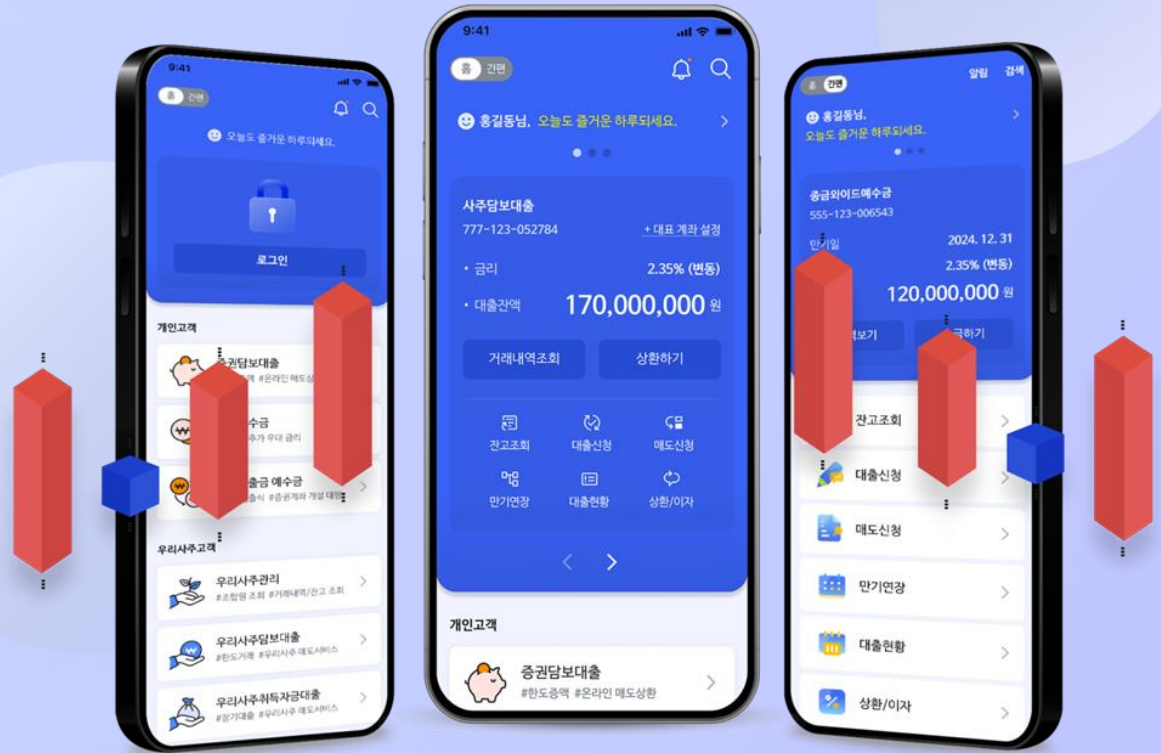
9:41

홈 간편

오늘도 즐거운 하루되세요.

로그인

개인고객

증권담보대출
#한도증액 #온라인 매도상

수금
추가 우대 금리

출금 예수금
#증권계좌 개설 대

우리사주고객

우리사주관리
#조합원 조회 #거래내역/잔고 조회

우리사주담보대출
#한도거래 #우리사주 매도서비스

우리사주취득자금대출
#장기대출 #우리사주 매도서비스

9:41

홈 간편

홍길동님, 오늘도 즐거운 하루되세요.

사주담보대출
777-123-052784
+ 대표 계좌 설정

• 금리 2.35% (변동)
• 대출잔액 170,000,000 원

거래내역조회
상환하기

잔고조회
대출신청
매도신청
만기연장
대출현황
상환/이자

개인고객

증권담보대출
#한도증액 #온라인 매도상환

홈 간편

알림 검색

홍길동님,
오늘도 즐거운 하루되세요.

증금와이드예수금
555-123-006543

만기일 2024. 12. 31
2.35% (변동)
120,000,000 원

보기
하기

잔고조회
대출신청
매도신청
만기연장
대출현황
상환/이자